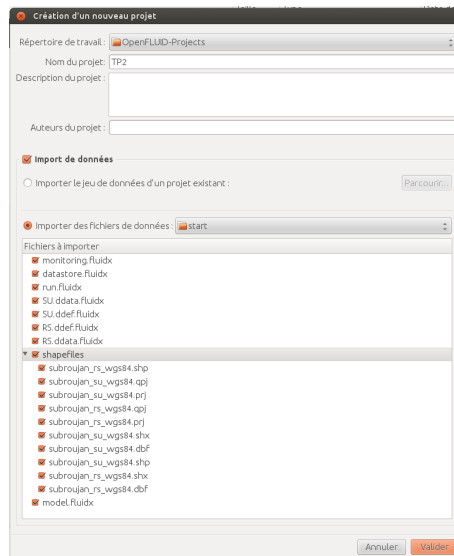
Création d'un nouveau projet

Répertoire de travail : OpenFLUID-Projects

Nom du projet : TP2

Description du projet :

Auteurs du projet :

Import de données

Importer le jeu de données d'un projet existant :

Parcourir...

Importer des fichiers de données : start

Fichiers à importer

monitoring.fluidx
datastore.fluidx
run.fluidx
SU.ddata.fluidx
SU.ddef.fluidx
RS.ddef.fluidx
RS.ddata.fluidx
shapefiles
subroujan_rs_wgs84.shp
subroujan_su_wgs84.qpj
subroujan_su_wgs84.prj
subroujan_rs_wgs84.qpj
subroujan_rs_wgs84.prj
subroujan_su_wgs84.shx
subroujan_su_wgs84.dbf
subroujan_su_wgs84.shp
subroujan_rs_wgs84.shx
subroujan_rs_wgs84.dbf
model.fluidx

Annuler
Valider